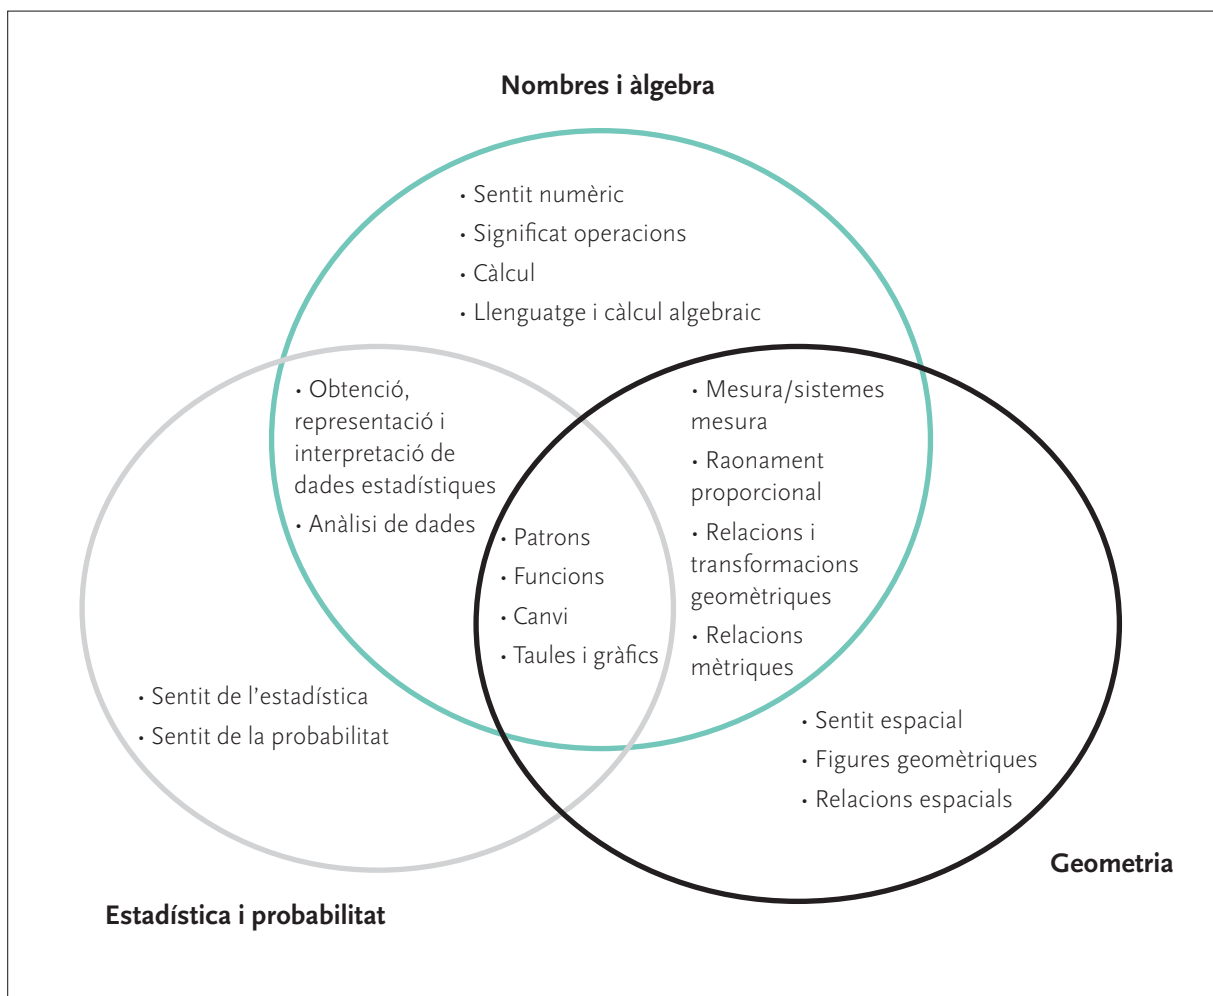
Nombres i àlgebra

• Sentit numèric
• Significat operacions
• Càlcul
• Llenguatge i càlcul algebraic

• Obtenció, representació i interpretació de dades estadístiques
• Anàlisi de dades

• Mesura/sistemes mesura
• Raonament proporcional
• Relacions i transformacions geomètriques
• Relacions mètriques

• Patrons
• Funcions
• Canvi
• Taules i gràfics

• Sentit de l'estadística
• Sentit de la probabilitat

• Sentit espacial
• Figures geomètriques
• Relacions espacials

Geometria

Estadística i probabilitat